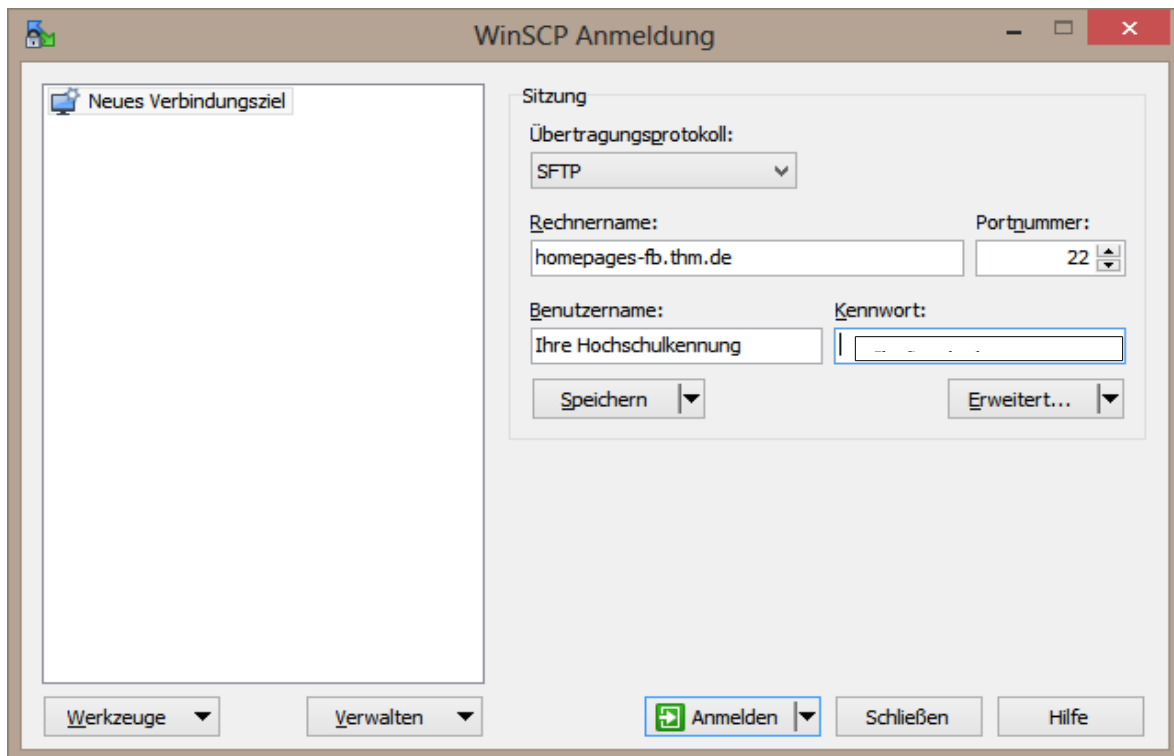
WinSCP Anmeldung

Neues Verbindungsziel

Sitzung

Übertragungsprotokoll:

SFTP

Rechnername:

homepages-fb.thm.de

Portnummer:

22

Benutzername:

Ihre Hochschulkennung

Kennwort:

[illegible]

Speichern

Erweitert...

Werkzeuge

Verwalten

Anmelden

Schließen

Hilfe